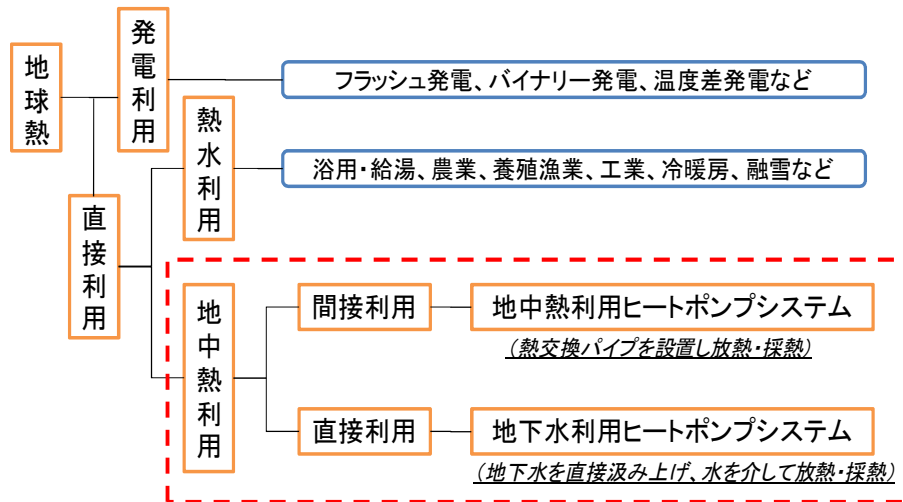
地球熱

発電利用

フラッシュ発電、バイナリー発電、温度差発電など

直接利用

熱水利用

浴用・給湯、農業、養殖漁業、工業、冷暖房、融雪など

地中熱利用

間接利用

地中熱利用ヒートポンプシステム

(熱交換パイプを設置し放熱・採熱)

直接利用

地下水利用ヒートポンプシステム

(地下水を直接汲み上げ、水を介して放熱・採熱)